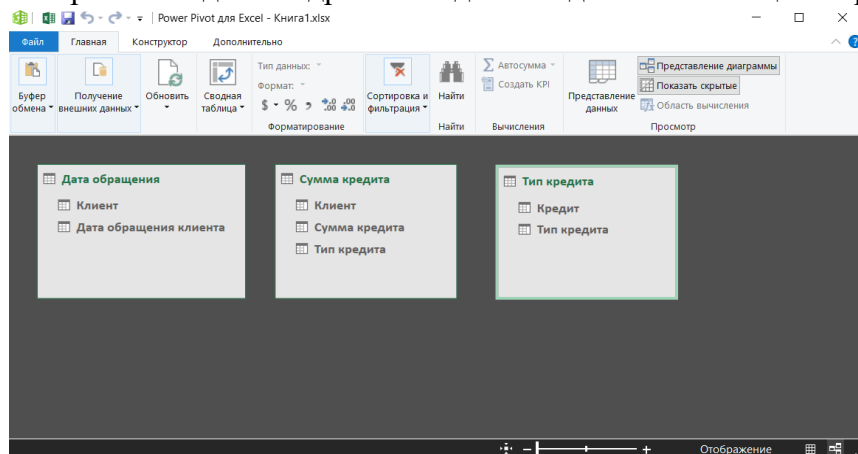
Power Pivot для Excel - Книга1.xlsx

Файл Главная Конструктор Дополнительно

Буфер обмена Получение внешних данных Обновить Сводная таблица Тип данных: Формат: $ % , ,00 ,0 Форматирование Сортировка и фильтрация Найти Найти Автосумма Создать KPI Вычисления Представление данных Представление диаграммы Показать скрытые Область вычисления Просмотр

Дата обращения
Клиент
Дата обращения клиента

Сумма кредита
Клиент
Сумма кредита
Тип кредита

Тип кредита
Кредит
Тип кредита

Отображение